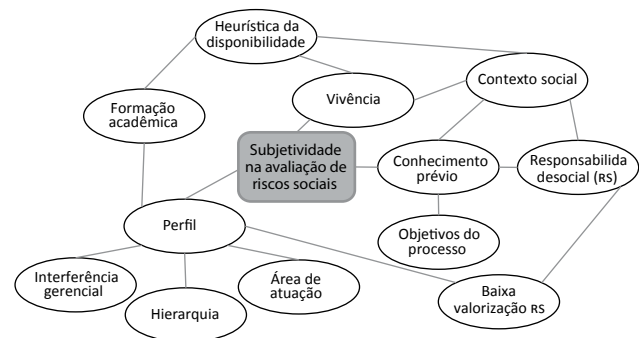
Heurística da disponibilidade

Contexto social

Formação acadêmica

Vivência

Subjetividade na avaliação de riscos sociais

Conhecimento prévio

Responsabilidade social (RS)

Objetivos do processo

Perfil

Interferência gerencial

Área de atuação

Hierarquia

Baixa valorização RS